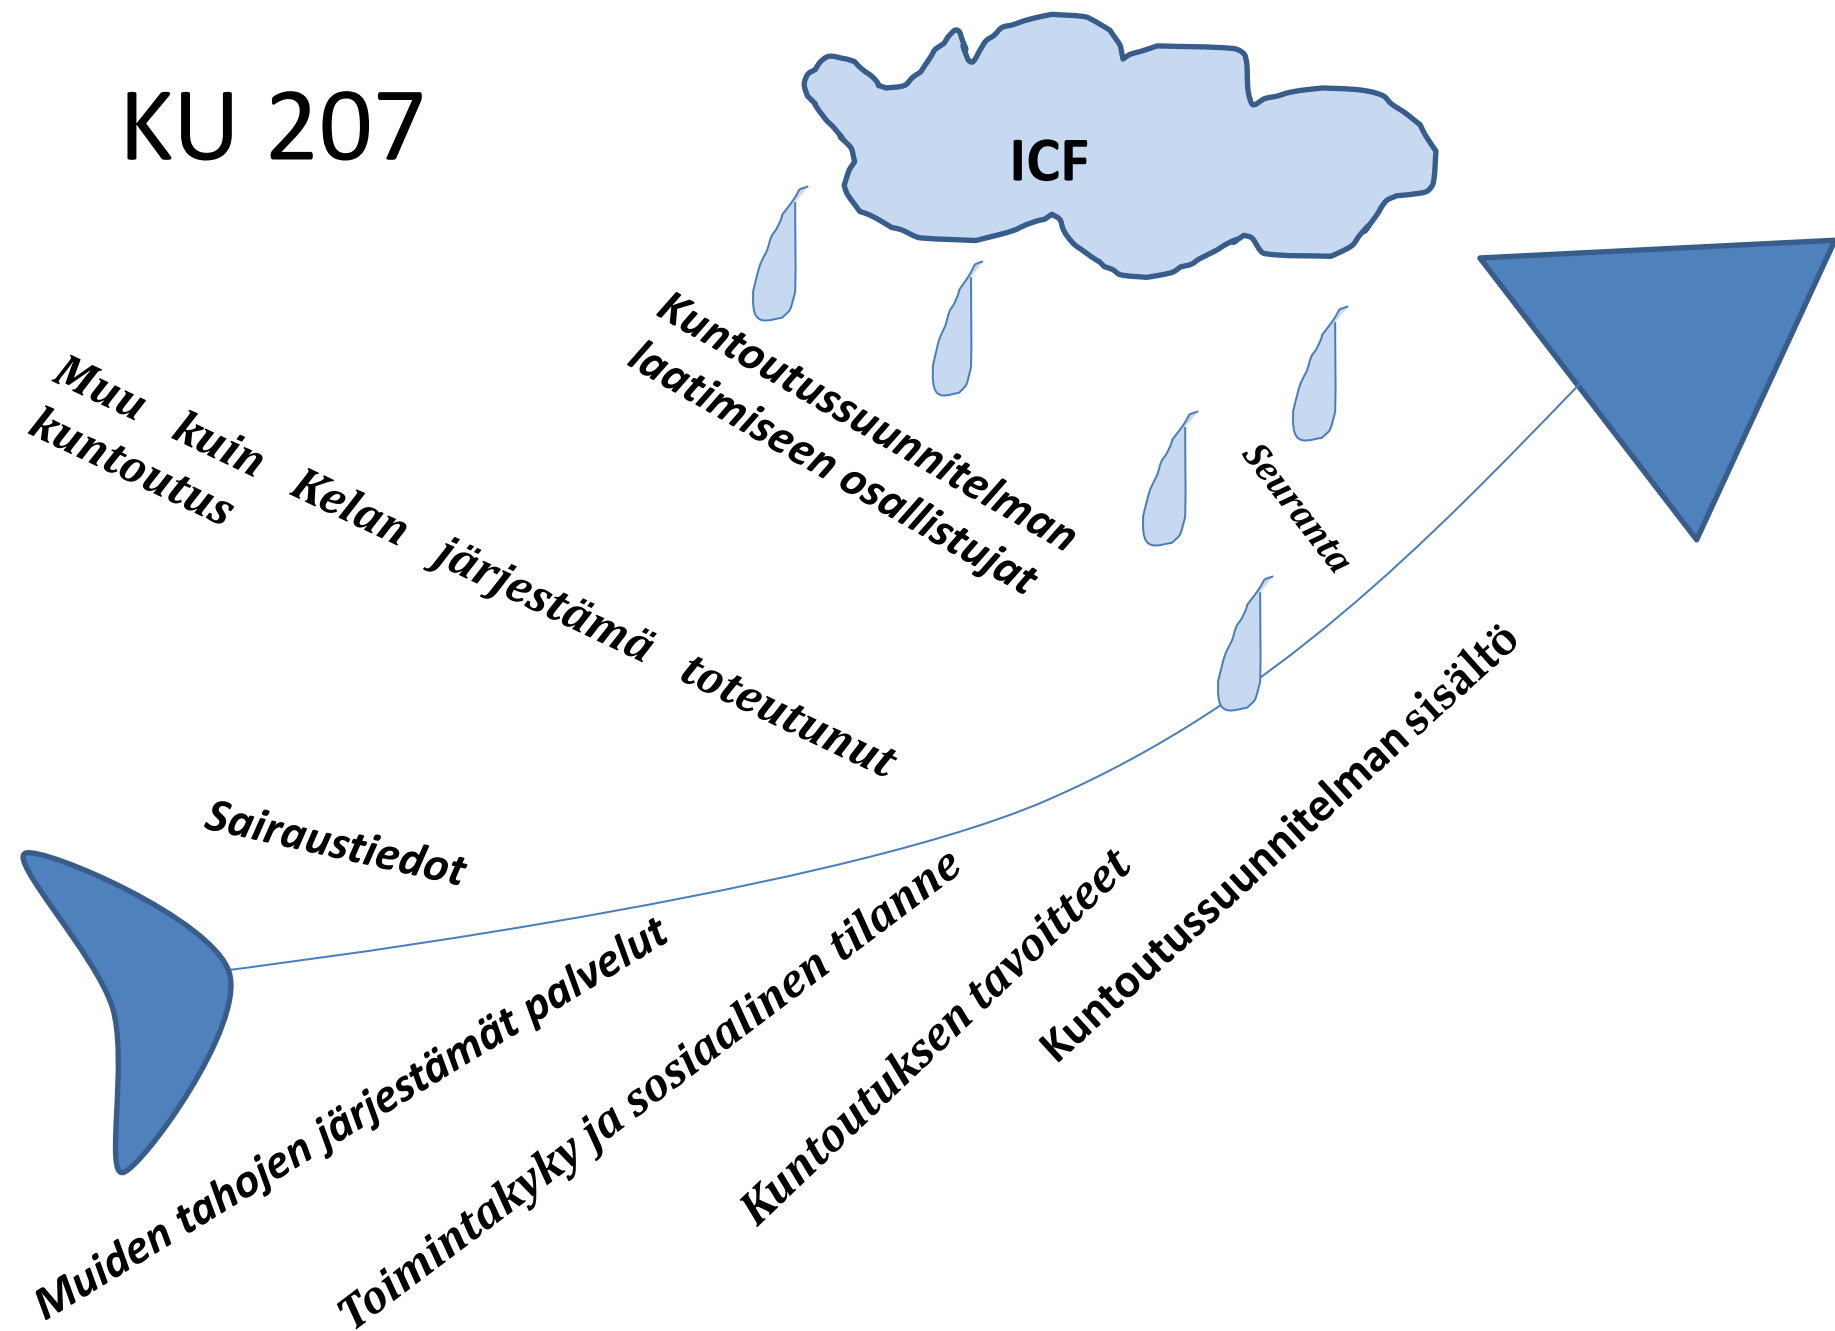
KU 207

ICF

Kuntoutussuunnitelman laatimiseen osallistujat

Seuranta

Muu kuin Kelan järjestämä toteutunut kuntoutus

Sairaustiedot

Muiden tahojen järjestämät palvelut

Toimintakyky ja sosiaalinen tilanne

Kuntoutuksen tavoitteet

Kuntoutussuunnitelman sisältö